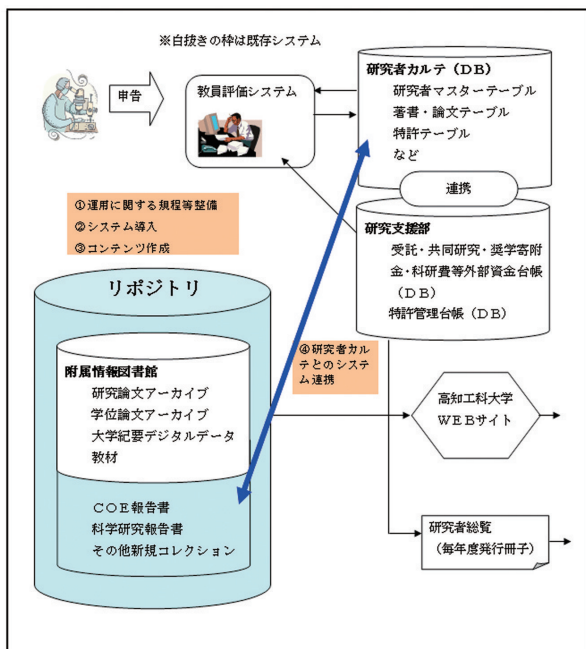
※白抜きの枠は既存システム

申告

教員評価システム

研究者カルテ（DB）
研究者マスターテーブル
著書・論文テーブル
特許テーブル
など

連携

①運用に関する規程等整備
②システム導入
③コンテンツ作成

研究支援部
受託・共同研究・奨学寄附金・科研費等外部資金台帳（DB）
特許管理台帳（DB）

リポジトリ

附属情報図書館
研究論文アーカイブ
学位論文アーカイブ
大学紀要デジタルデータ
教材

④研究者カルテとのシステム連携

高知工科大学
WEBサイト

COE報告書
科学研究報告書
その他新規コレクション

研究者総覧
（毎年度発行冊子）